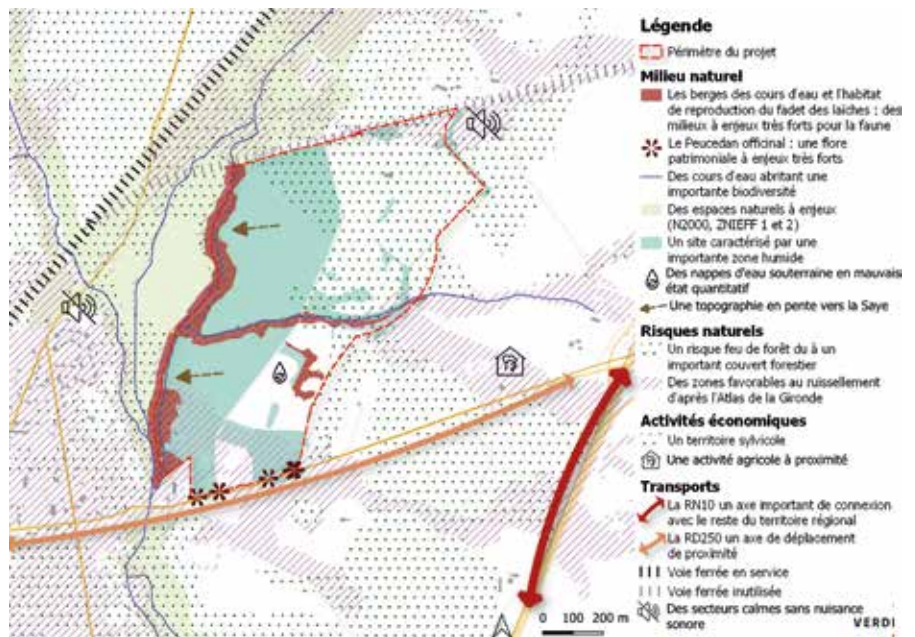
Légende

Périmètre du projet

Milieu naturel

Les berges des cours d'eau et l'habitat de reproduction du fadet des laiches : des milieux à enjeux très forts pour la faune

Le Peucedan officinal : une flore patrimoniale à enjeux très forts

Des cours d'eau abritant une importante biodiversité

Des espaces naturels à enjeux (N2000, ZNIEFF 1 et 2)

Un site caractérisé par une importante zone humide

Des nappes d'eau souterraine en mauvais état quantitatif

Une topographie en pente vers la Saye

Risques naturels

Un risque feu de forêt du à un important couvert forestier

Des zones favorables au ruissellement d'après l'Atlas de la Gironde

Activités économiques

Un territoire sylvicole

Une activité agricole à proximité

Transports

La RN10 un axe important de connexion avec le reste du territoire régional

La RD250 un axe de déplacement de proximité

Voie ferrée en service

Voie ferrée inutilisée

Des secteurs calmes sans nuisance sonore

0 100 200 m

VERDI